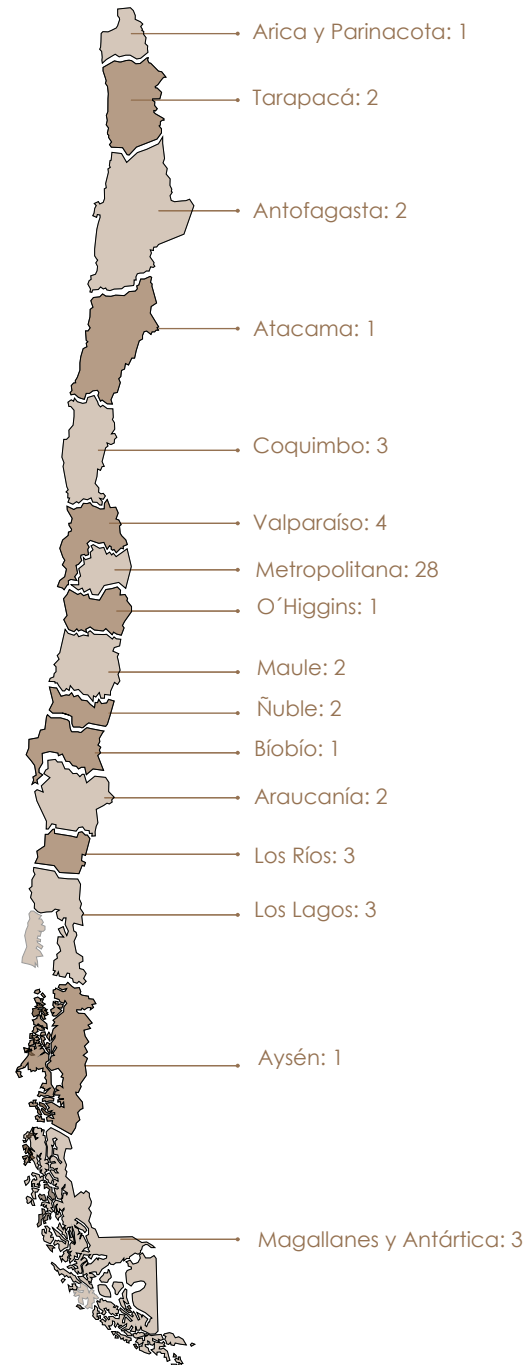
Arica y Parinacota: 1
Tarapacá: 2
Antofagasta: 2
Atacama: 1
Coquimbo: 3
Valparaíso: 4
Metropolitana: 28
O´Higgins: 1
Maule: 2
Ñuble: 2
Bíobío: 1
Araucanía: 2
Los Ríos: 3
Los Lagos: 3
Aysén: 1
Magallanes y Antártica: 3